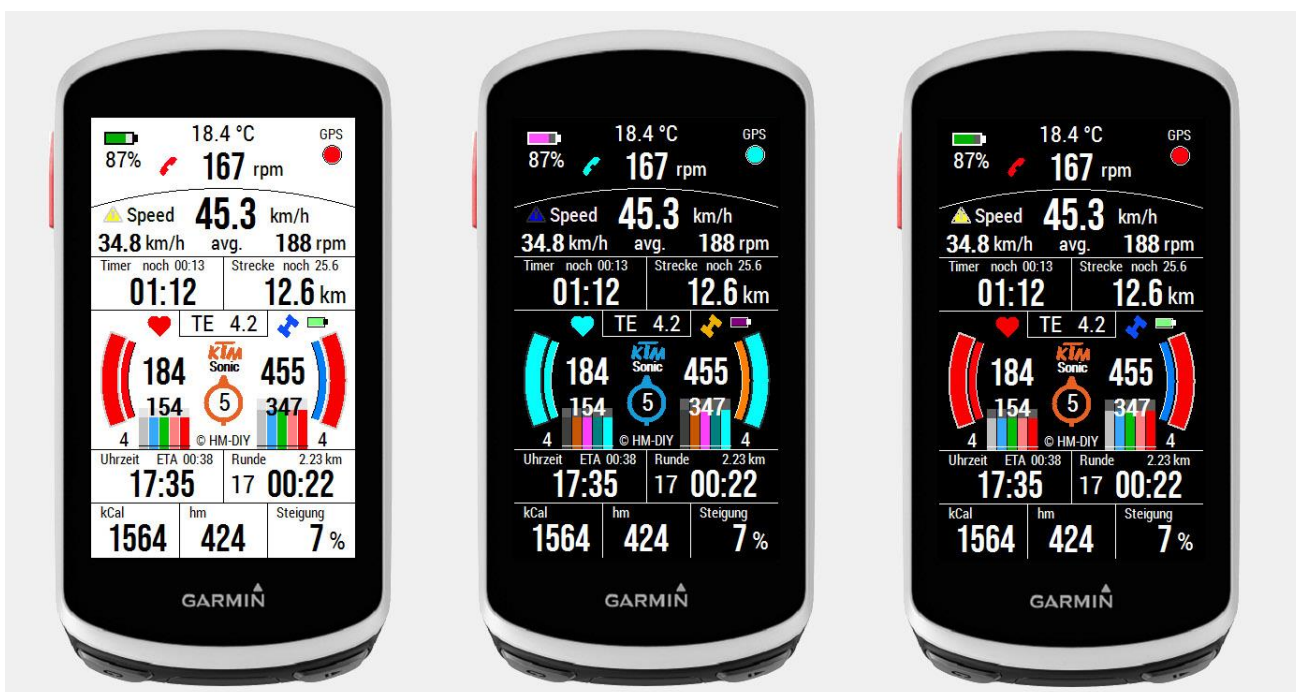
87% 18.4 °C 167 rpm GPS

Speed 45.3 km/h
34.8 km/h avg. 188 rpm

Timer noch 00:13
01:12

Strecke noch 25.6
12.6 km

TE 4.2

184 KTM Sonic 455
154 5 347
4 © HM-DIY 4

Uhrzeit ETA 00:38
17:35

Runde 2.23 km
17 00:22

kCal
1564

hm
424

Steigung
7 %

GARMIN

87% 18.4 °C 167 rpm GPS

Speed 45.3 km/h
34.8 km/h avg. 188 rpm

Timer noch 00:13
01:12

Strecke noch 25.6
12.6 km

TE 4.2

184 KTM Sonic 455
154 5 347
4 © HM-DIY 4

Uhrzeit ETA 00:38
17:35

Runde 2.23 km
17 00:22

kCal
1564

hm
424

Steigung
7 %

GARMIN

87% 18.4 °C 167 rpm GPS

Speed 45.3 km/h
34.8 km/h avg. 188 rpm

Timer noch 00:13
01:12

Strecke noch 25.6
12.6 km

TE 4.2

184 KTM Sonic 455
154 5 347
4 © HM-DIY 4

Uhrzeit ETA 00:38
17:35

Runde 2.23 km
17 00:22

kCal
1564

hm
424

Steigung
7 %

GARMIN